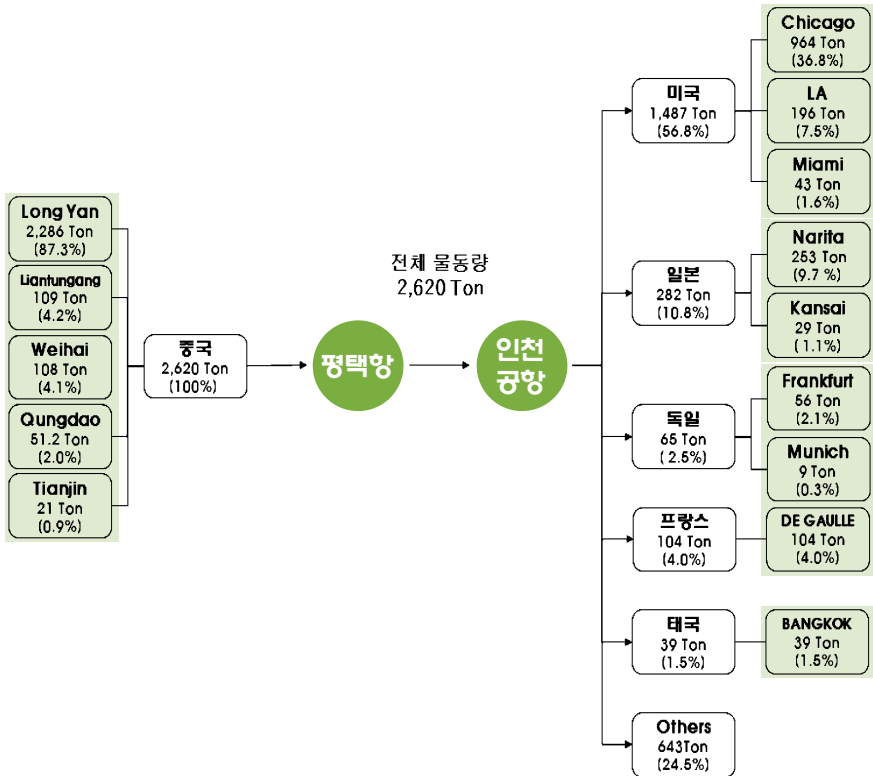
Long Yan
2,286 Ton
(87.3%)

Liantungang
109 Ton
(4.2%)

Weihai
108 Ton
(4.1%)

Qungdao
51.2 Ton
(2.0%)

Tianjin
21 Ton
(0.9%)

중국
2,620 Ton
(100%)

평택항

전체 물동량
2,620 Ton

인천
공항

미국
1,487 Ton
(56.8%)

Chicago
964 Ton
(36.8%)

LA
196 Ton
(7.5%)

Miami
43 Ton
(1.6%)

일본
282 Ton
(10.8%)

Narita
253 Ton
(9.7 %)

Kansai
29 Ton
( 1.1%)

독일
65 Ton
( 2.5%)

Frankfurt
56 Ton
(2.1%)

Munich
9 Ton
(0.3%)

프랑스
104 Ton
(4.0%)

DE GAULLE
104 Ton
(4.0%)

태국
39 Ton
(1.5%)

BANGKOK
39 Ton
(1.5%)

Others
643Ton
(24.5%)